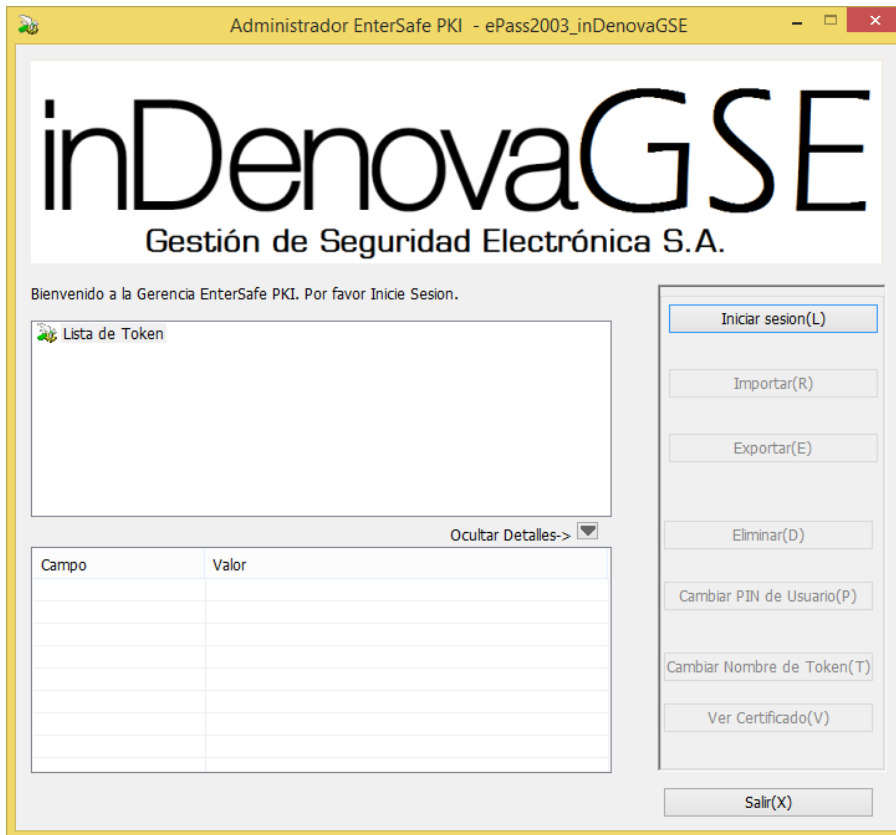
Administrador EnterSafe PKI - ePass2003_inDenovaGSE

inDenovaGSE
Gestión de Seguridad Electrónica S.A.

Bienvenido a la Gerencia EnterSafe PKI. Por favor Inicie Sesion.

Lista de Token

Ocultar Detalles->

| Campo | Valor |
|---|---|
| | |

Iniciar sesion(L)
Importar(R)
Exportar(E)
Eliminar(D)
Cambiar PIN de Usuario(P)
Cambiar Nombre de Token(T)
Ver Certificado(V)
Salir(X)